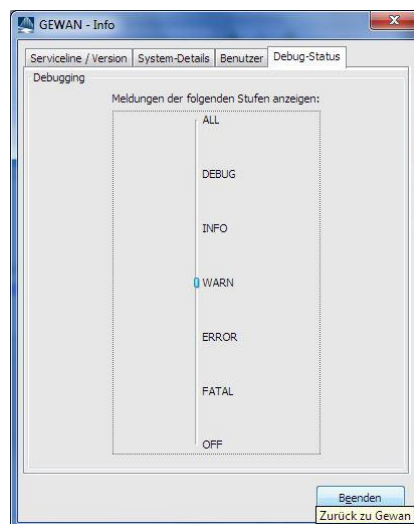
GEWAN - Info

Serviceline / Version | System-Details | Benutzer | Debug-Status

Debugging

Meldungen der folgenden Stufen anzeigen:

ALL

DEBUG

INFO

WARN

ERROR

FATAL

OFF

Beenden

Zurück zu Gewan